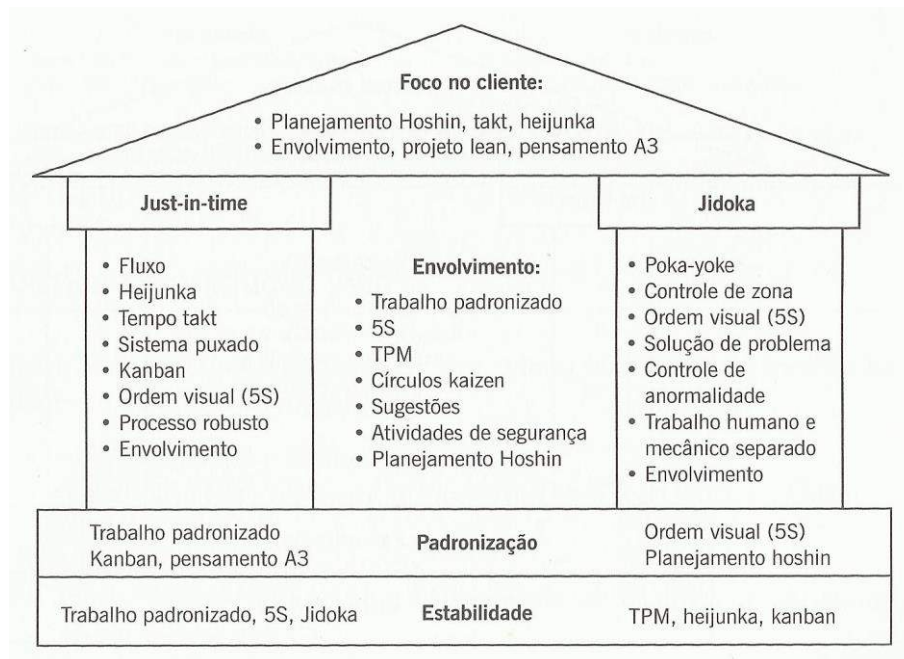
**Foco no cliente:**
• Planejamento Hoshin, takt, heijunka
• Envolvimento, projeto lean, pensamento A3

**Just-in-time**
• Fluxo
• Heijunka
• Tempo takt
• Sistema puxado
• Kanban
• Ordem visual (5S)
• Processo robusto
• Envolvimento

**Envolvimento:**
• Trabalho padronizado
• 5S
• TPM
• Círculos kaizen
• Sugestões
• Atividades de segurança
• Planejamento Hoshin

**Jidoka**
• Poka-yoke
• Controle de zona
• Ordem visual (5S)
• Solução de problema
• Controle de anormalidade
• Trabalho humano e mecânico separado
• Envolvimento

Trabalho padronizado
Kanban, pensamento A3
**Padronização**
Ordem visual (5S)
Planejamento hoshin

Trabalho padronizado, 5S, Jidoka
**Estabilidade**
TPM, heijunka, kanban